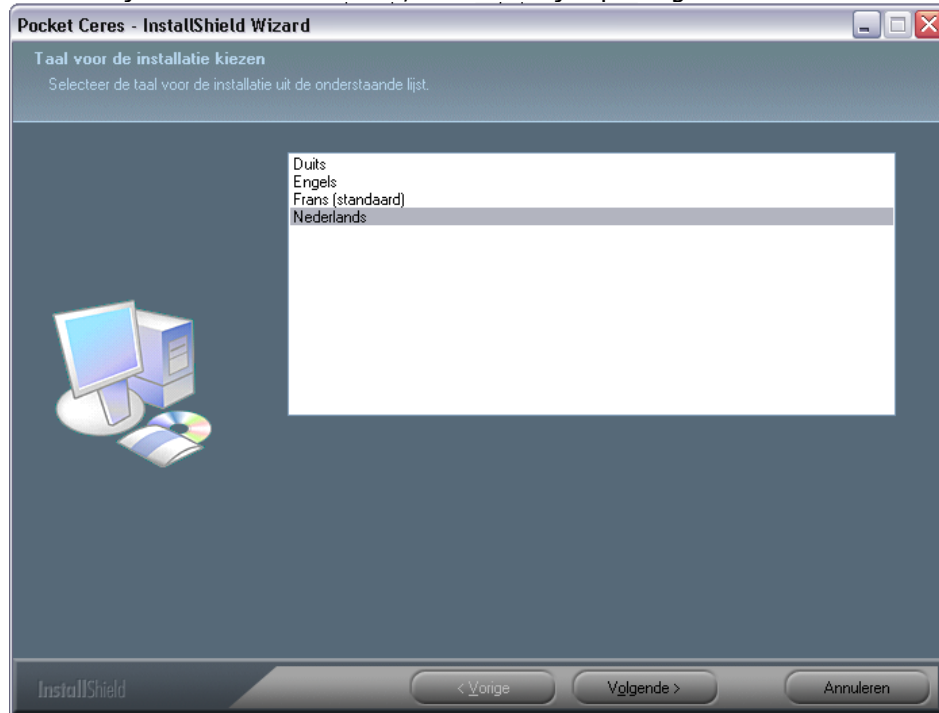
Pocket Ceres - InstallShield Wizard

Taal voor de installatie kiezen

Selecteer de taal voor de installatie uit de onderstaande lijst.

Duits
Engels
Frans (standaard)
Nederlands

InstallShield

< Vorige

Volgende >

Annuleren